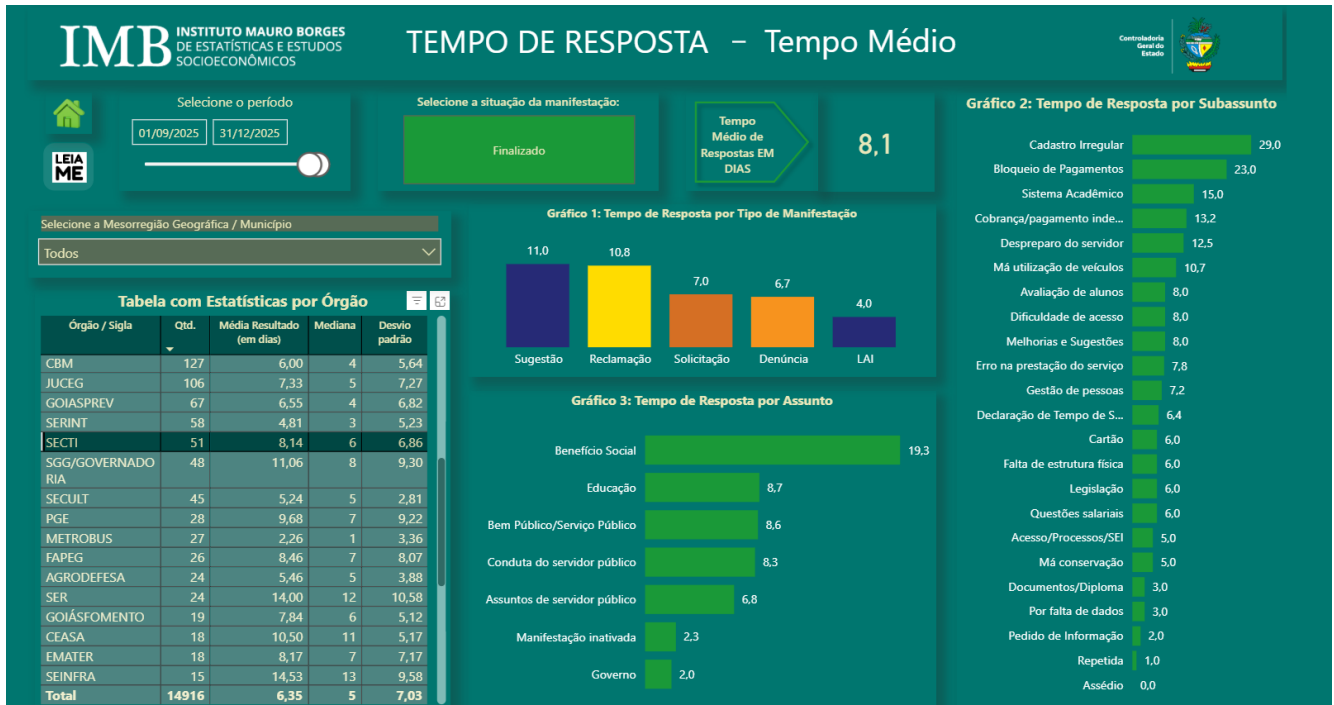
IMB INSTITUTO MAURO BORGES DE ESTATÍSTICAS E ESTUDOS SOCIOECONÔMICOS

TEMPO DE RESPOSTA – Tempo Médio

Controladoria Geral do Estado

LEIA ME

Selecione o período
01/09/2025 31/12/2025

Selecione a situação da manifestação:
Finalizado

Tempo Médio de Respostas EM DIAS
8,1

Selecione a Mesorregião Geográfica / Município
Todos

Tabela com Estatísticas por Órgão

| Órgão / Sigla | Qtd. | Média Resultado (em dias) | Mediana | Desvio padrão |
|---|---|---|---|---|
| CBM | 127 | 6,00 | 4 | 5,64 |
| JUCEG | 106 | 7,33 | 5 | 7,27 |
| GOIASPREV | 67 | 6,55 | 4 | 6,82 |
| SERINT | 58 | 4,81 | 3 | 5,23 |
| SECTI | 51 | 8,14 | 6 | 6,86 |
| SGG/GOVERNADORIA | 48 | 11,06 | 8 | 9,30 |
| SECULT | 45 | 5,24 | 5 | 2,81 |
| PGE | 28 | 9,68 | 7 | 9,22 |
| METROBUS | 27 | 2,26 | 1 | 3,36 |
| FAPEG | 26 | 8,46 | 7 | 8,07 |
| AGRODEFESA | 24 | 5,46 | 5 | 3,88 |
| SER | 24 | 14,00 | 12 | 10,58 |
| GOIÁSFOMENTO | 19 | 7,84 | 6 | 5,12 |
| CEASA | 18 | 10,50 | 11 | 5,17 |
| EMATER | 18 | 8,17 | 7 | 7,17 |
| SEINFRA | 15 | 14,53 | 13 | 9,58 |
| Total | 14916 | 6,35 | 5 | 7,03 |

Gráfico 1: Tempo de Resposta por Tipo de Manifestação
11,0 Sugestão
10,8 Reclamação
7,0 Solicitação
6,7 Denúncia
4,0 LAI

Gráfico 3: Tempo de Resposta por Assunto
Benefício Social 19,3
Educação 8,7
Bem Público/Serviço Público 8,6
Conduta do servidor público 8,3
Assuntos de servidor público 6,8
Manifestação inativada 2,3
Governo 2,0

Gráfico 2: Tempo de Resposta por Subassunto
Cadastro Irregular 29,0
Bloqueio de Pagamentos 23,0
Sistema Acadêmico 15,0
Cobrança/pagamento inde... 13,2
Despreparo do servidor 12,5
Má utilização de veículos 10,7
Avaliação de alunos 8,0
Dificuldade de acesso 8,0
Melhorias e Sugestões 8,0
Erro na prestação do serviço 7,8
Gestão de pessoas 7,2
Declaração de Tempo de S... 6,4
Cartão 6,0
Falta de estrutura física 6,0
Legislação 6,0
Questões salariais 6,0
Acesso/Processos/SEI 5,0
Má conservação 5,0
Documentos/Diploma 3,0
Por falta de dados 3,0
Pedido de Informação 2,0
Repetida 1,0
Assédio 0,0